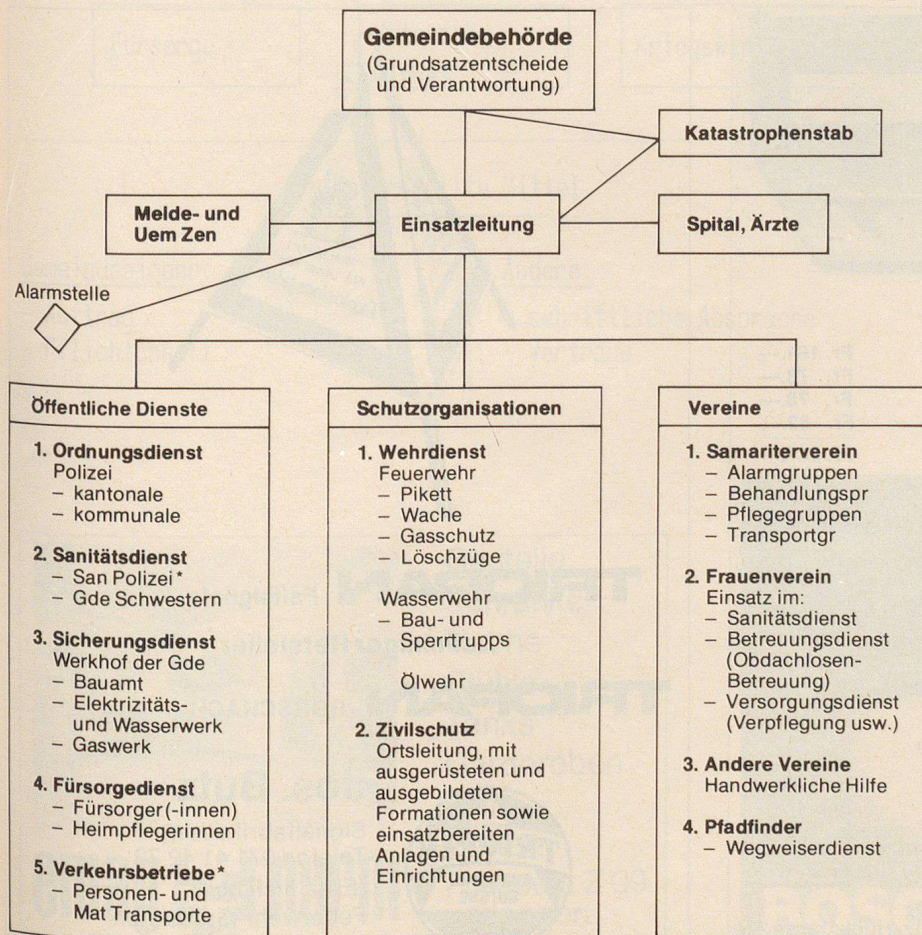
**Gemeindebehörde**
(Grundsatzentscheide und Verantwortung)

**Katastrophenstab**

**Melde- und Uem Zen**

**Einsatzleitung**

**Spital, Ärzte**

Alarmstelle

**Öffentliche Dienste**

**1. Ordnungsdienst**
Polizei
– kantonale
– kommunale

**2. Sanitätsdienst**
– San Polizei*
– Gde Schwestern

**3. Sicherungsdienst**
Werkhof der Gde
– Bauamt
– Elektrizitäts- und Wasserwerk
– Gaswerk

**4. Fürsorgedienst**
– Fürsorger(-innen)
– Heimpflegerinnen

**5. Verkehrsbetriebe***
– Personen- und Mat Transporte

**Schutzorganisationen**

**1. Wehrdienst**
Feuerwehr
– Pikett
– Wache
– Gasschutz
– Löschzüge

Wasserwehr
– Bau- und Sperrtrupps

Ölwehr

**2. Zivilschutz**
Ortsleitung, mit ausgerüsteten und ausgebildeten Formationen sowie einsatzbereiten Anlagen und Einrichtungen

**Vereine**

**1. Samariterverein**
– Alarmgruppen
– Behandlungspr
– Pflegegruppen
– Transportgr

**2. Frauenverein**
Einsatz im:
– Sanitätsdienst
– Betreuungsdienst (Obdachlosen-Betreuung)
– Versorgungsdienst (Verpflegung usw.)

**3. Andere Vereine**
Handwerkliche Hilfe

**4. Pfadfinder**
– Wegweiserdienst